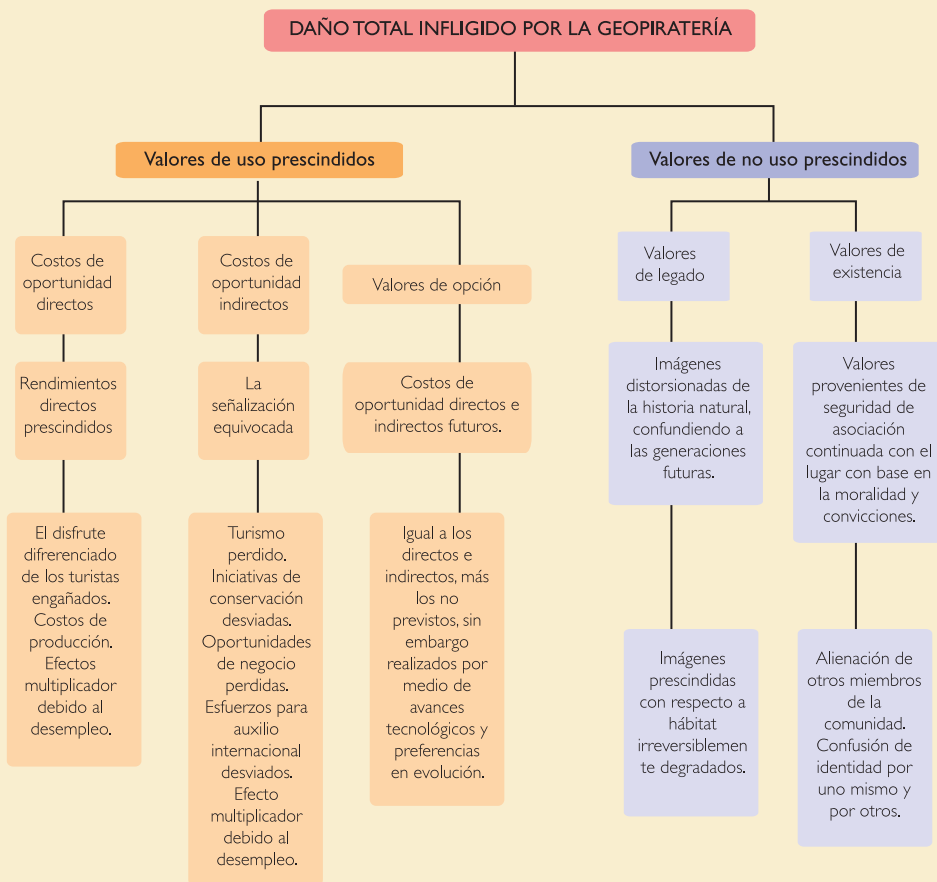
DAÑO TOTAL INFLIGIDO POR LA GEOPIRATERÍA

Valores de uso prescindidos

Valores de no uso prescindidos

Costos de oportunidad directos

Rendimientos directos prescindidos

El disfrute diferenciado de los turistas engañados. Costos de producción. Efectos multiplicador debido al desempleo.

Costos de oportunidad indirectos

La señalización equivocada

Turismo perdido. Iniciativas de conservación desviadas. Oportunidades de negocio perdidas. Esfuerzos para auxilio internacional desviados. Efecto multiplicador debido al desempleo.

Valores de opción

Costos de oportunidad directos e indirectos futuros.

Igual a los directos e indirectos, más los no previstos, sin embargo realizados por medio de avances tecnológicos y preferencias en evolución.

Valores de legado

Imágenes distorsionadas de la historia natural, confundiendo a las generaciones futuras.

Imágenes prescindidas con respecto a hábitat irreversiblemen te degradados.

Valores de existencia

Valores provenientes de seguridad de asociación continuada con el lugar con base en la moralidad y convicciones.

Alienación de otros miembros de la comunidad. Confusión de identidad por uno mismo y por otros.